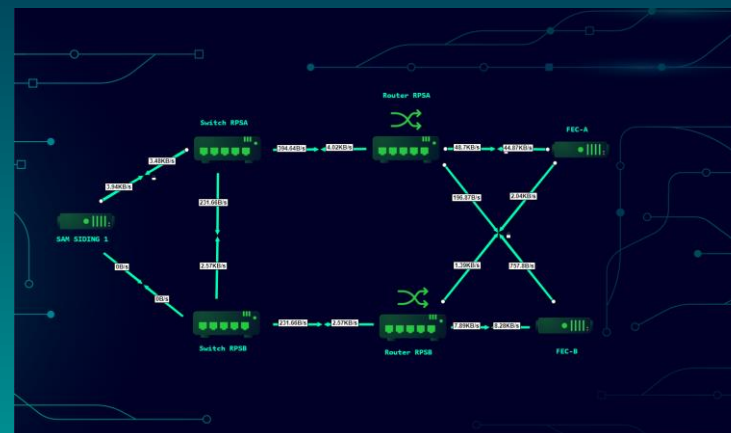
Router RPSA

Switch RPSA

394.64KB/s

4.02KB/s

46.7KB/s

44.87KB/s

FEC-A

3.48KB/s

1.94KB/s

271.66B/s

196.87B/s

2.04KB/s

SAM SIDING 1

2.57KB/s

1.29KB/s

757.8B/s

0B/s

0B/s

231.66B/s

2.57KB/s

7.89KB/s

8.28KB/s

Switch RPSB

Router RPSB

FEC-B